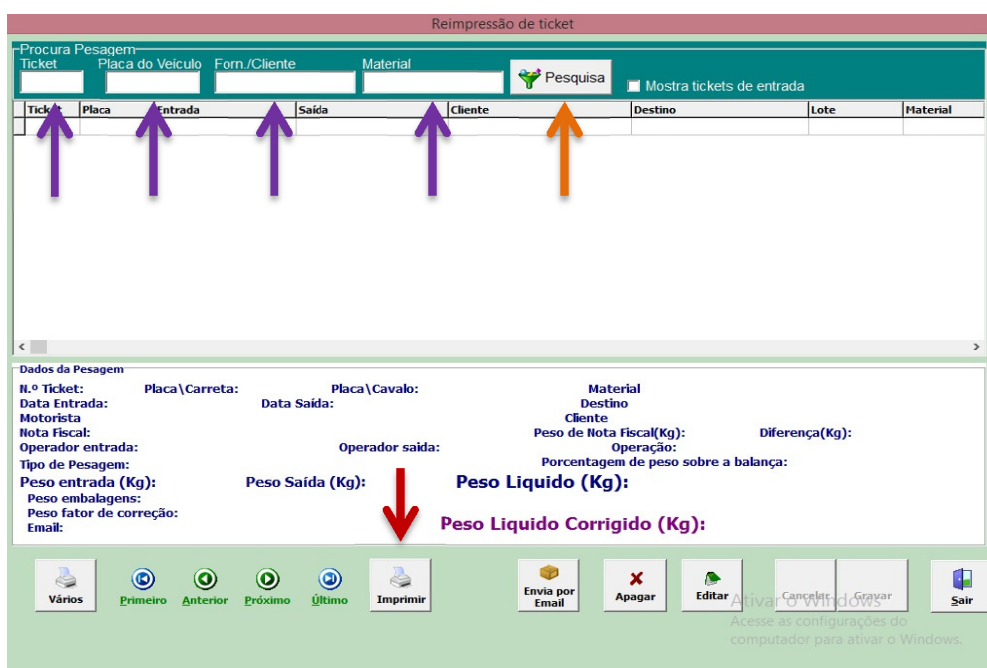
Reimpressão de ticket

Procura Pesagem
Ticket
Placa do Veículo
Forn./Cliente
Material
Pesquisa
Mostra tickets de entrada

| Ticket | Placa | Entrada | Saída | Cliente | Destino | Lote | Material |
|---|---|---|---|---|---|---|---|
| | | | | | | | |

Dados da Pesagem
N.º Ticket:
Placa\Carreta:
Placa\Cavalo:
Material
Data Entrada:
Data Saída:
Destino
Motorista
Cliente
Nota Fiscal:
Peso de Nota Fiscal(Kg):
Diferença(Kg):
Operador entrada:
Operador saida:
Operação:
Tipo de Pesagem:
Porcentagem de peso sobre a balança:
Peso entrada (Kg):
Peso Saída (Kg):
Peso Liquido (Kg):
Peso embalagens:
Peso fator de correção:
Email:
Peso Liquido Corrigido (Kg):

Vários
Primeiro
Anterior
Próximo
Último
Imprimir
Envia por Email
Apagar
Editar
Cancelar
Gravar
Sair
Ativar o Windows
Acesse as configurações do computador para ativar o Windows.